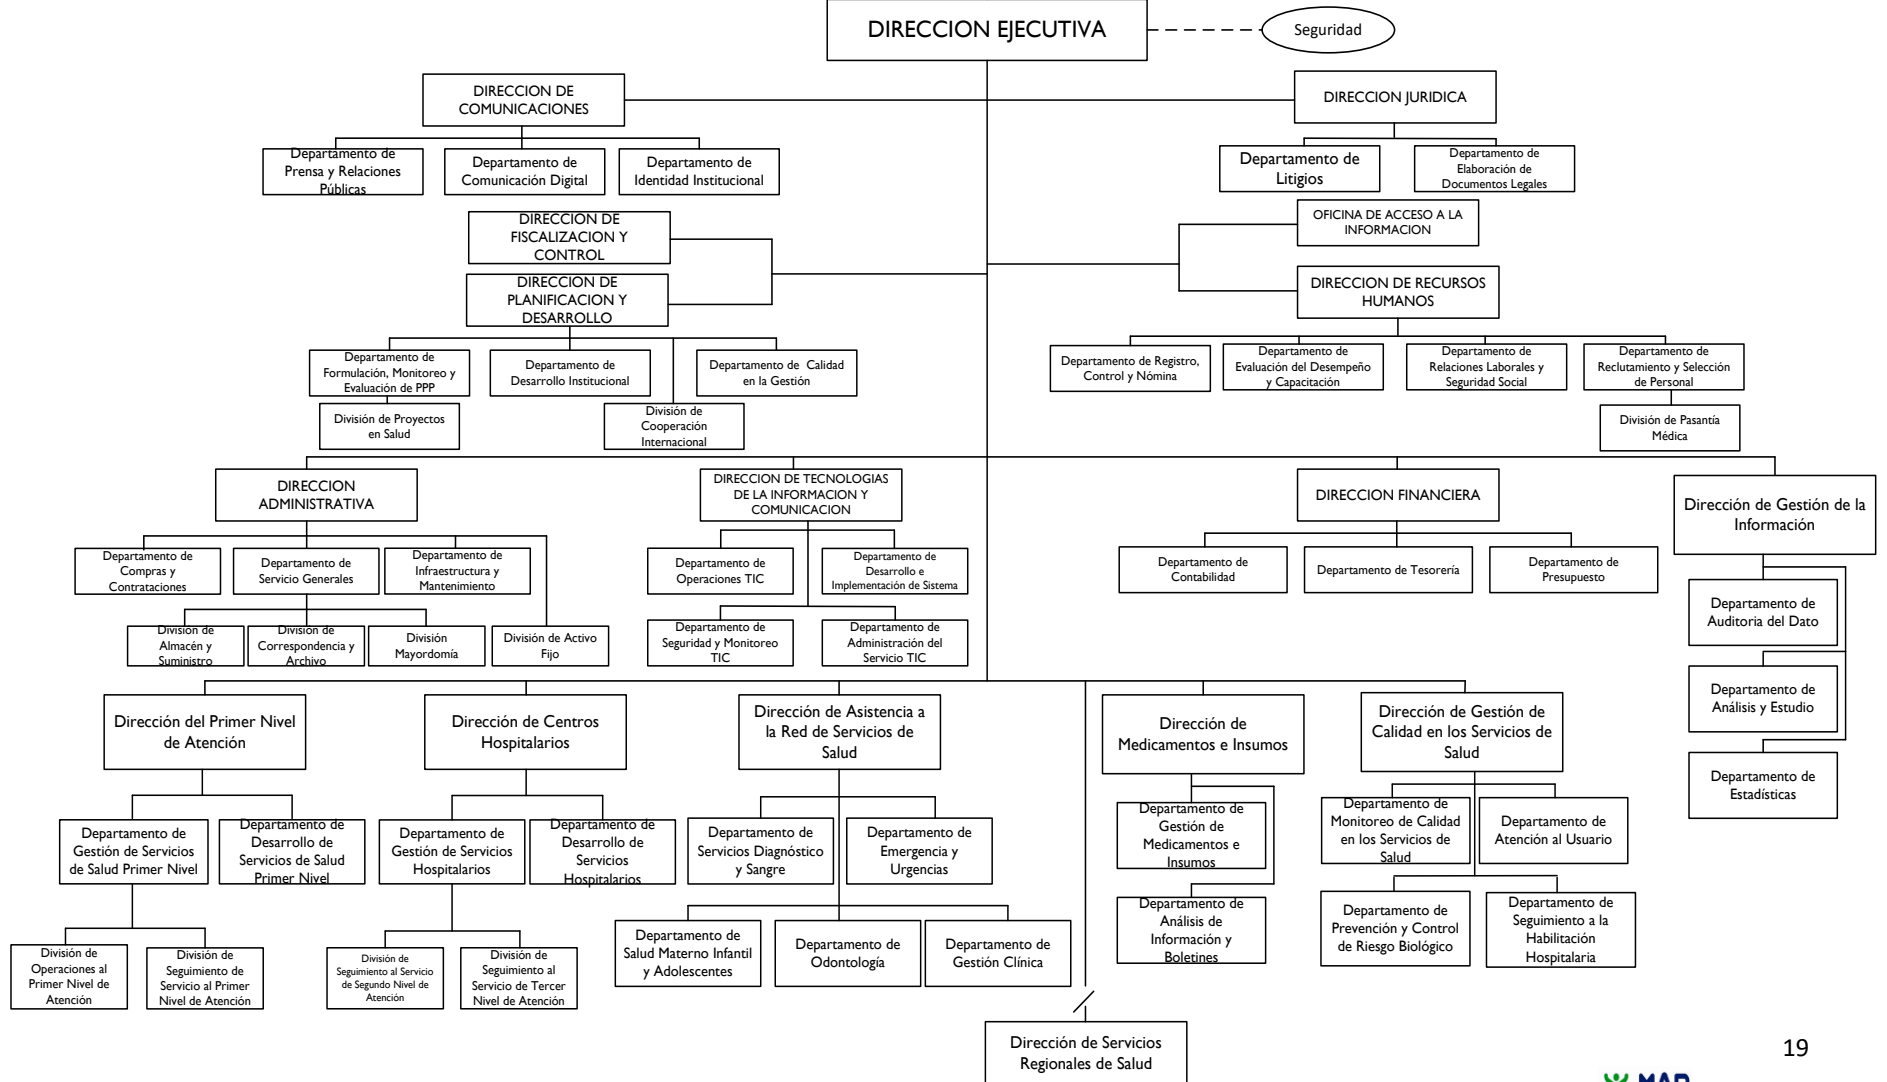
DIRECCION EJECUTIVA

Seguridad

DIRECCION DE COMUNICACIONES

Departamento de Prensa y Relaciones Públicas

Departamento de Comunicación Digital

Departamento de Identidad Institucional

DIRECCION JURIDICA

Departamento de Litigios

Departamento de Elaboración de Documentos Legales

OFICINA DE ACCESO A LA INFORMACION

DIRECCION DE FISCALIZACION Y CONTROL

DIRECCION DE PLANIFICACION Y DESARROLLO

Departamento de Formulación, Monitoreo y Evaluación de PPP

División de Proyectos en Salud

Departamento de Desarrollo Institucional

División de Cooperación Internacional

Departamento de Calidad en la Gestión

DIRECCION DE RECURSOS HUMANOS

Departamento de Registro, Control y Nómina

Departamento de Evaluación del Desempeño y Capacitación

Departamento de Relaciones Laborales y Seguridad Social

Departamento de Reclutamiento y Selección de Personal

División de Pasantía Médica

DIRECCION ADMINISTRATIVA

Departamento de Compras y Contrataciones

Departamento de Servicio Generales

Departamento de Infraestructura y Mantenimiento

División de Almacén y Suministro

División de Correspondencia y Archivo

División Mayordomía

División de Activo Fijo

DIRECCION DE TECNOLOGIAS DE LA INFORMACION Y COMUNICACION

Departamento de Operaciones TIC

Departamento de Desarrollo e Implementación de Sistema

Departamento de Seguridad y Monitoreo TIC

Departamento de Administración del Servicio TIC

DIRECCION FINANCIERA

Departamento de Contabilidad

Departamento de Tesorería

Departamento de Presupuesto

Dirección de Gestión de la Información

Departamento de Auditoria del Dato

Departamento de Análisis y Estudio

Departamento de Estadísticas

Dirección del Primer Nivel de Atención

Departamento de Gestión de Servicios de Salud Primer Nivel

Departamento de Desarrollo de Servicios de Salud Primer Nivel

División de Operaciones al Primer Nivel de Atención

División de Seguimiento de Servicio al Primer Nivel de Atención

Dirección de Centros Hospitalarios

Departamento de Gestión de Servicios Hospitalarios

Departamento de Desarrollo de Servicios Hospitalarios

División de Seguimiento al Servicio de Segundo Nivel de Atención

División de Seguimiento al Servicio de Tercer Nivel de Atención

Dirección de Asistencia a la Red de Servicios de Salud

Departamento de Servicios Diagnóstico y Sangre

Departamento de Emergencia y Urgencias

Departamento de Salud Materno Infantil y Adolescentes

Departamento de Odontología

Departamento de Gestión Clínica

Dirección de Medicamentos e Insumos

Departamento de Gestión de Medicamentos e Insumos

Departamento de Análisis de Información y Boletines

Dirección de Gestión de Calidad en los Servicios de Salud

Departamento de Monitoreo de Calidad en los Servicios de Salud

Departamento de Atención al Usuario

Departamento de Prevención y Control de Riesgo Biológico

Departamento de Seguimiento a la Habilitación Hospitalaria

Dirección de Servicios Regionales de Salud

19

MAP